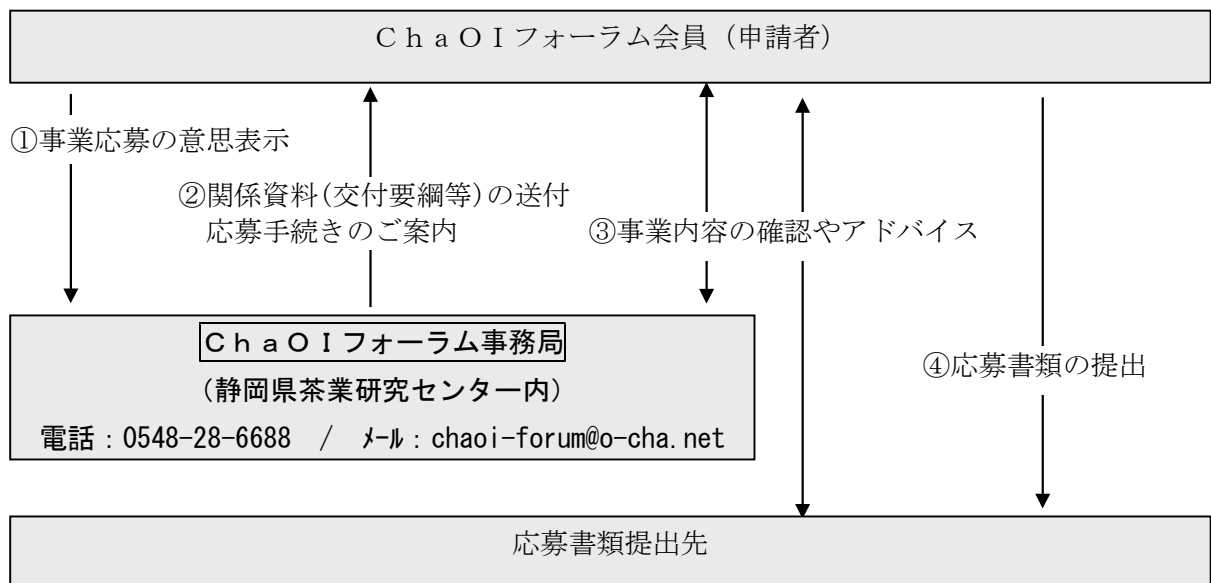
ＣｈａＯＩフォーラム会員（申請者）

①事業応募の意思表示

②関係資料(交付要綱等)の送付
応募手続きのご案内

③事業内容の確認やアドバイス

ＣｈａＯＩフォーラム事務局
（静岡県茶業研究センター内）
電話：0548-28-6688 ／ ﾒｰﾙ：chaoi-forum@o-cha.net

④応募書類の提出

応募書類提出先